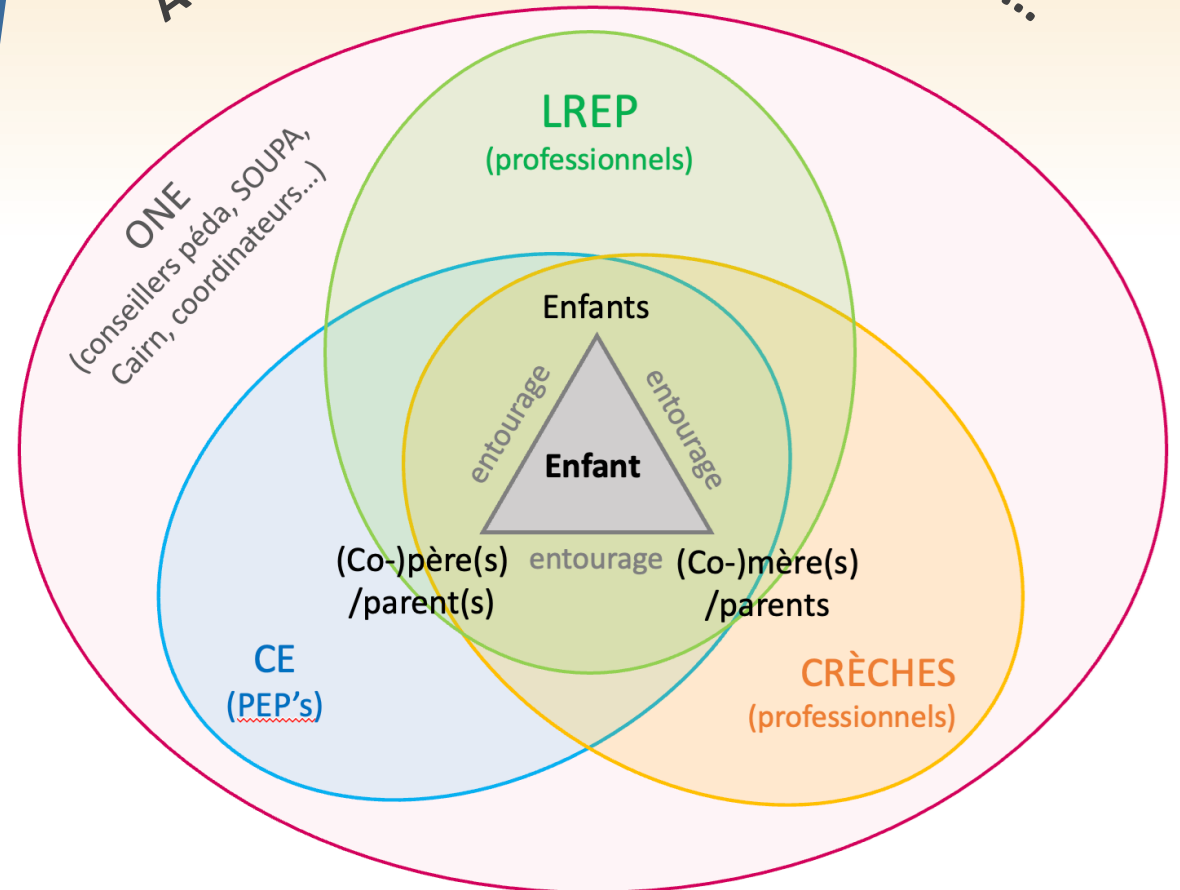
A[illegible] ...

LREP
(professionnels)

ONE
(conseillers péda, SOUPA, Cairn, coordinateurs...)

Enfants

entourage

entourage

Enfant

(Co-)père(s) /parent(s)

entourage

(Co-)mère(s) /parents

CE
(PEP's)

CRÈCHES
(professionnels)